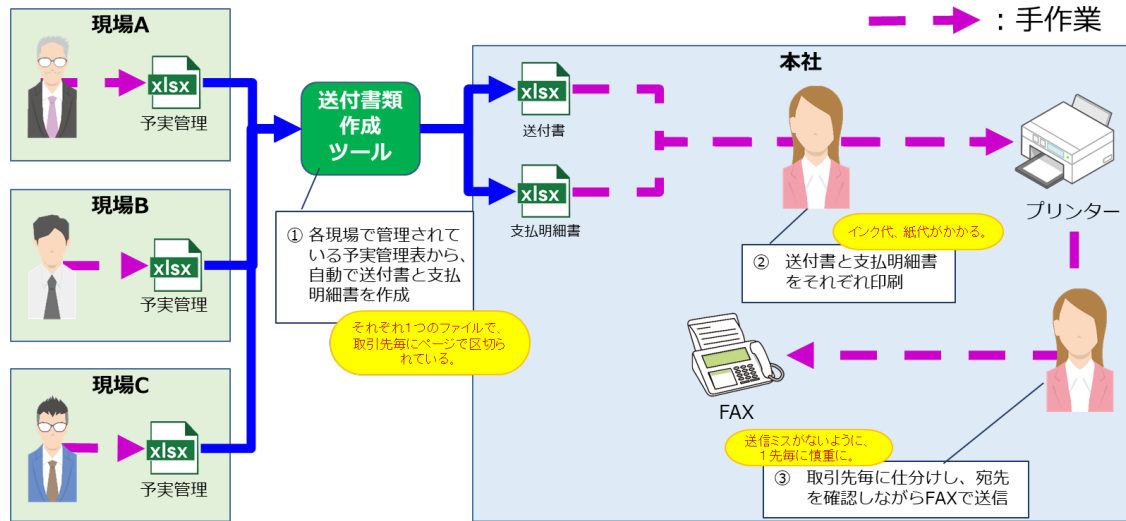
：手作業

現場A

xlsx
予実管理

現場B

xlsx
予実管理

現場C

xlsx
予実管理

送付書類作成ツール

① 各現場で管理されている予実管理表から、自動で送付書と支払明細書を作成

それぞれ1つのファイルで、取引先毎にページで区切られている。

本社

xlsx
送付書

xlsx
支払明細書

インク代、紙代がかかる。

② 送付書と支払明細書をそれぞれ印刷

プリンター

FAX

送信ミスがないように、1先毎に慎重に。

③ 取引先毎に仕分けし、宛先を確認しながらFAXで送信